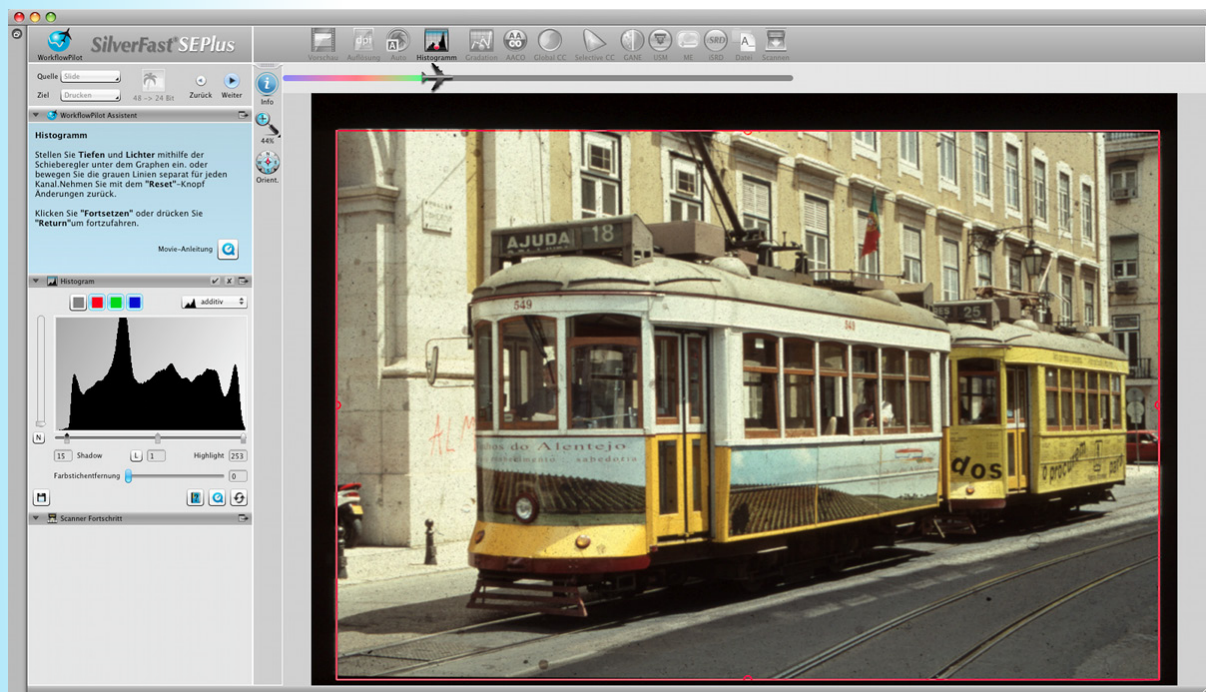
WorkflowPilot

SilverFast SEPlus

Vorschau Auflösung Auto Histogramm Gradation AACO Global CC Selective CC GANE USM ME iSRD Datei Scanner

Quelle Slide

Ziel Drucken

48 -> 24 Bit Zurück Weiter

Info

44%

Orient.

WorkflowPilot Assistent

Histogramm

Stellen Sie **Tiefen** und **Lichter** mithilfe der Schieberegler unter dem Graphen ein. oder bewegen Sie die grauen Linien separat für jeden Kanal.Nehmen Sie mit dem **"Reset"**-Knopf Änderungen zurück.

Klicken Sie **"Fortsetzen"** oder drücken Sie **"Return"**um fortzufahren.

Movie-Anleitung

Histogram

additiv

N

15 Shadow L 1 Highlight 253

Farbstichentfernung 0

Scanner Fortschritt

AJUDA 18

549

549

25

dos Alentejo

dos

o procurado